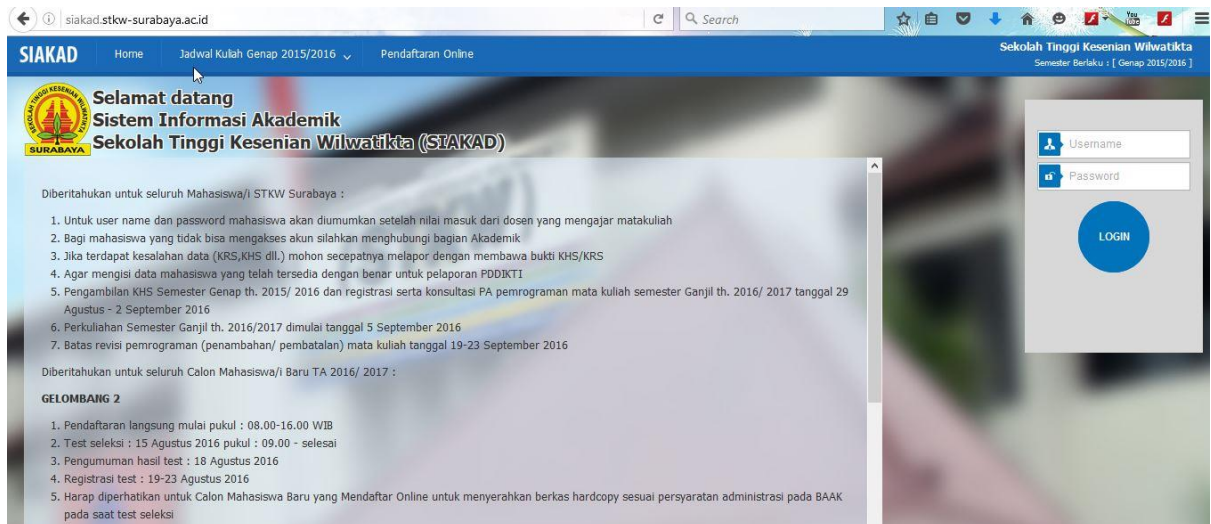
siakad.stkw-surabaya.ac.id

Search

SIAKAD Home Jadwal Kuliah Genap 2015/2016 Pendaftaran Online

Sekolah Tinggi Kesenian Wilwatikta
Semester Berlaku : [ Genap 2015/2016 ]

SEKOLAH TINGGI KESENIAN WILWATIKTA SURABAYA

Selamat datang
Sistem Informasi Akademik
Sekolah Tinggi Kesenian Wilwatikta (SIAKAD)

Diberitahukan untuk seluruh Mahasiswa/i STKW Surabaya :

1. Untuk user name dan password mahasiswa akan diumumkan setelah nilai masuk dari dosen yang mengajar matakuliah
2. Bagi mahasiswa yang tidak bisa mengakses akun silahkan menghubungi bagian Akademik
3. Jika terdapat kesalahan data (KRS,KHS dll.) mohon secepatnya melapor dengan membawa bukti KHS/KRS
4. Agar mengisi data mahasiswa yang telah tersedia dengan benar untuk pelaporan PDDIKTI
5. Pengambilan KHS Semester Genap th. 2015/ 2016 dan registrasi serta konsultasi PA pemrograman mata kuliah semester Ganjil th. 2016/ 2017 tanggal 29 Agustus - 2 September 2016
6. Perkuliahan Semester Ganjil th. 2016/2017 dimulai tanggal 5 September 2016
7. Batas revisi pemrograman (penambahan/ pembatalan) mata kuliah tanggal 19-23 September 2016

Diberitahukan untuk seluruh Calon Mahasiswa/i Baru TA 2016/ 2017 :

GELOMBANG 2

1. Pendaftaran langsung mulai pukul : 08.00-16.00 WIB
2. Test seleksi : 15 Agustus 2016 pukul : 09.00 - selesai
3. Pengumuman hasil test : 18 Agustus 2016
4. Registrasi test : 19-23 Agustus 2016
5. Harap diperhatikan untuk Calon Mahasiswa Baru yang Mendaftar Online untuk menyerahkan berkas hardcopy sesuai persyaratan administrasi pada BAAK pada saat test seleksi

Username
Password
LOGIN